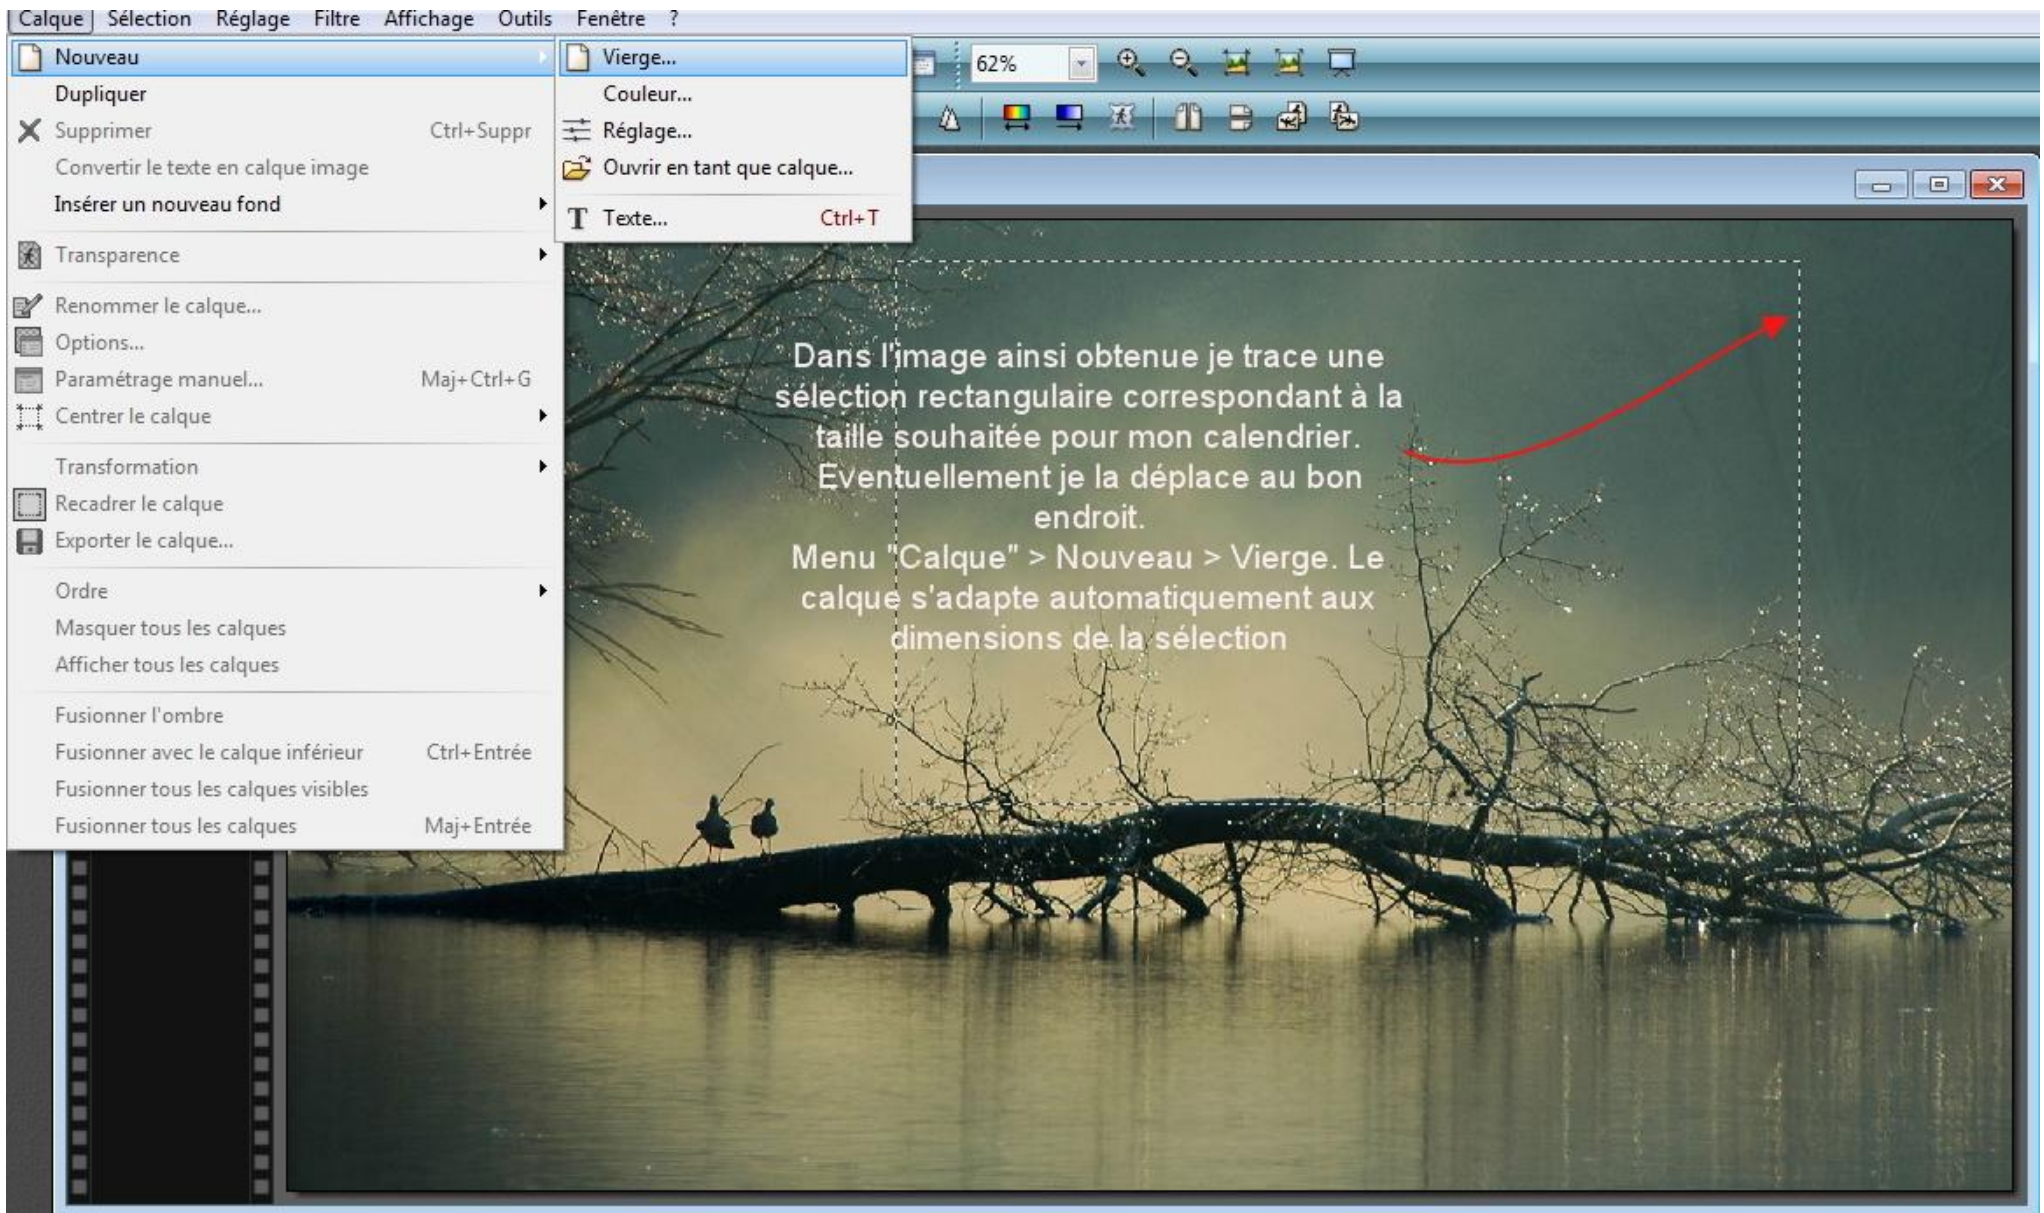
Calque Sélection Réglage Filtre Affichage Outils Fenêtre ?

Nouveau
Dupliquer
Supprimer Ctrl+Suppr
Convertir le texte en calque image
Insérer un nouveau fond
Transparence
Renommer le calque...
Options...
Paramétrage manuel... Maj+Ctrl+G
Centrer le calque
Transformation
Recadrer le calque
Exporter le calque...
Ordre
Masquer tous les calques
Afficher tous les calques
Fusionner l'ombre
Fusionner avec le calque inférieur Ctrl+Entrée
Fusionner tous les calques visibles
Fusionner tous les calques Maj+Entrée

Vierge...
Couleur...
Réglage...
Ouvrir en tant que calque...
Texte... Ctrl+T

62%

Dans l'image ainsi obtenue je trace une sélection rectangulaire correspondant à la taille souhaitée pour mon calendrier. Eventuellement je la déplace au bon endroit.
Menu "Calque" > Nouveau > Vierge. Le calque s'adapte automatiquement aux dimensions de la sélection